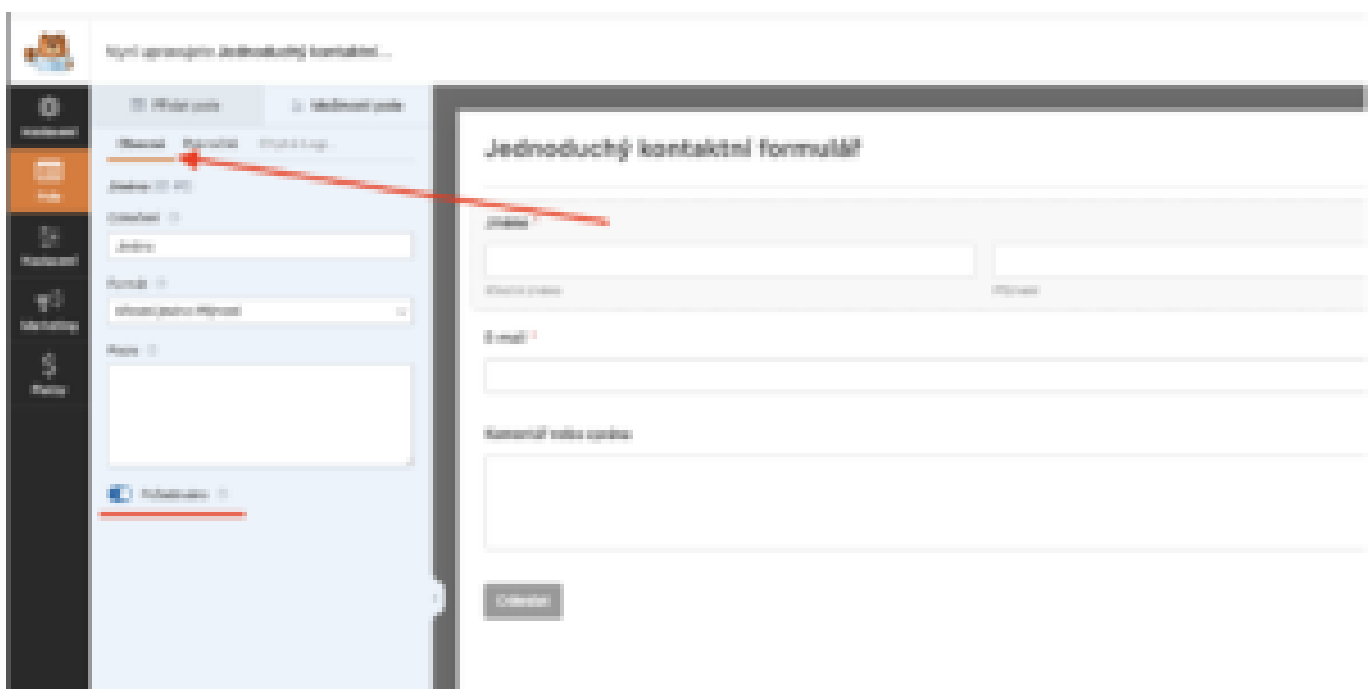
Nyní upravujete Jednoduchý kontaktní...

Nastavení
Pole
Nastavení
Marketing
Platby

Přidat pole
Nastavení pole

Obecné
Pokročilé
Chytrá logika

Jméno (ID #1)

Označení
Jméno

Formát
Křestní jméno Příjmení

Popis

Požadováno

Jednoduchý kontaktní formulář

Jméno *

Křestní jméno
Příjmení

E-mail *

Komentář nebo zpráva

Odeslat